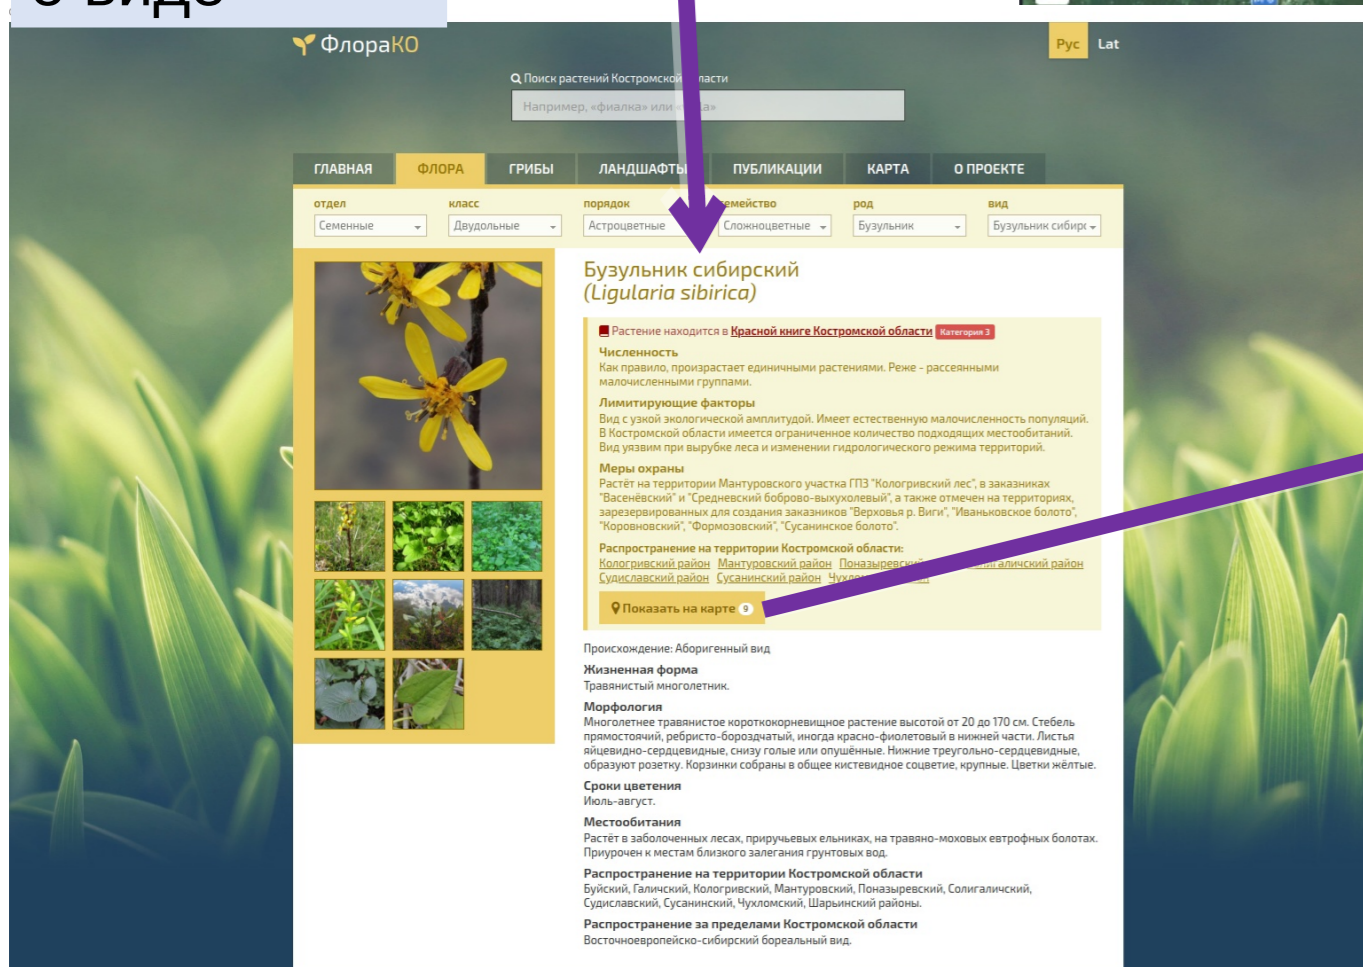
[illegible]

ФлораКО

Рус Lat

Поиск растений Костромской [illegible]асти

Например, «фиалка» или «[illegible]а»

ГЛАВНАЯ ФЛОРА ГРИБЫ ЛАНДШАФТЫ ПУБЛИКАЦИИ КАРТА О ПРОЕКТЕ

| отдел | класс | порядок | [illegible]емейство | род | вид |
|---|---|---|---|---|---|
| Семенные | Двудольные | Астроцветные | Сложноцветные | Бузульник | Бузульник сибирс |

Бузульник сибирский
(Ligularia sibirica)

Растение находится в Красной книге Костромской области Категория 3

Численность
Как правило, произрастает единичными растениями. Реже - рассеянными малочисленными группами.

Лимитирующие факторы
Вид с узкой экологической амплитудой. Имеет естественную малочисленность популяций. В Костромской области имеется ограниченное количество подходящих местообитаний. Вид уязвим при вырубке леса и изменении гидрологического режима территорий.

Меры охраны
Растёт на территории Мантуровского участка ГПЗ "Кологривский лес", в заказниках "Васенёвский" и "Средневский боброво-выхухолевый", а также отмечен на территориях, зарезервированных для создания заказников "Верховья р. Виги", "Иваньковское болото", "Коровновский", "Формозовский", "Сусанинское болото".

Распространение на территории Костромской области:
Кологривский район Мантуровский район Поназыревский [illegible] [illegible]галичский район
Судиславский район Сусанинский район Чухл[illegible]

Показать на карте 9

Происхождение: Аборигенный вид

Жизненная форма
Травянистый многолетник.

Морфология
Многолетнее травянистое короткокорневищное растение высотой от 20 до 170 см. Стебель прямостоячий, ребристо-бороздчатый, иногда красно-фиолетовый в нижней части. Листья яйцевидно-сердцевидные, снизу голые или опушённые. Нижние треугольно-сердцевидные, образуют розетку. Корзинки собраны в общее кистевидное соцветие, крупные. Цветки жёлтые.

Сроки цветения
Июль-август.

Местообитания
Растёт в заболоченных лесах, приручьевых ельниках, на травяно-моховых евтрофных болотах. Приурочен к местам близкого залегания грунтовых вод.

Распространение на территории Костромской области
Буйский, Галичский, Кологривский, Мантуровский, Поназыревский, Солигаличский, Судиславский, Сусанинский, Чухломский, Шарьинский районы.

Распространение за пределами Костромской области
Восточноевропейско-сибирский бореальный вид.